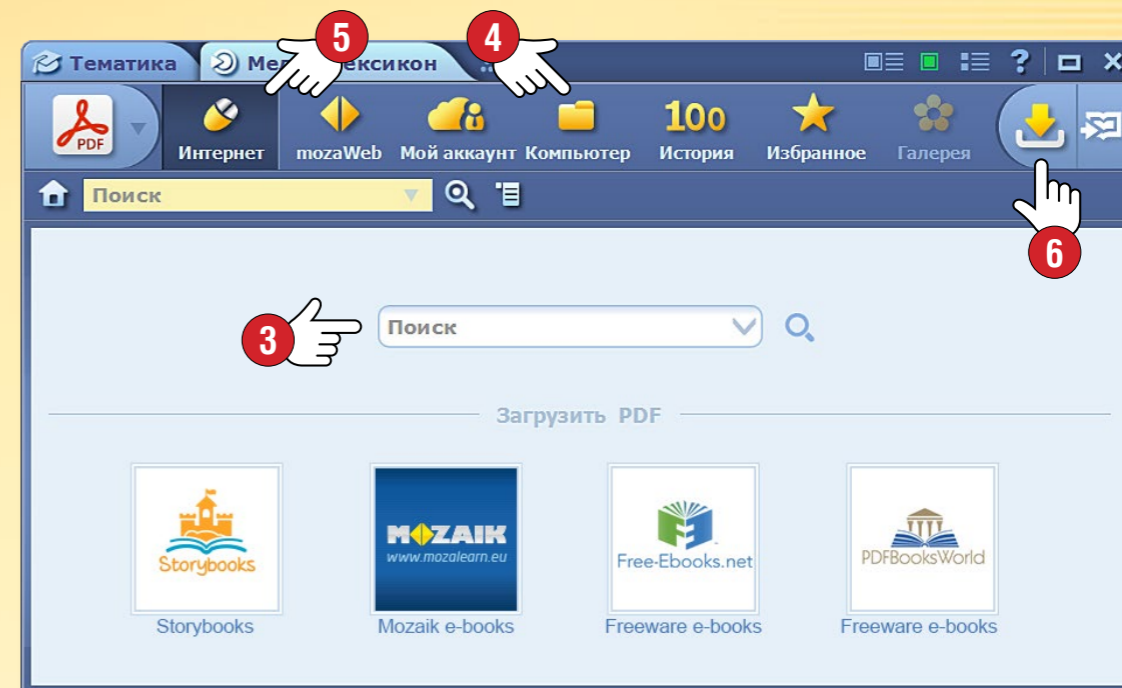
Тематика

Ме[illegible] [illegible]ексикон

5

4

PDF

Интернет

mozaWeb

Мой аккаунт

Компьютер

100

История

Избранное

Галерея

Поиск

6

3

Поиск

Загрузить PDF

Storybooks

Storybooks

MOZAIK www.mozalearn.eu

Mozaik e-books

Free-Ebooks.net

Freeware e-books

PDFBooksWorld

Freeware e-books